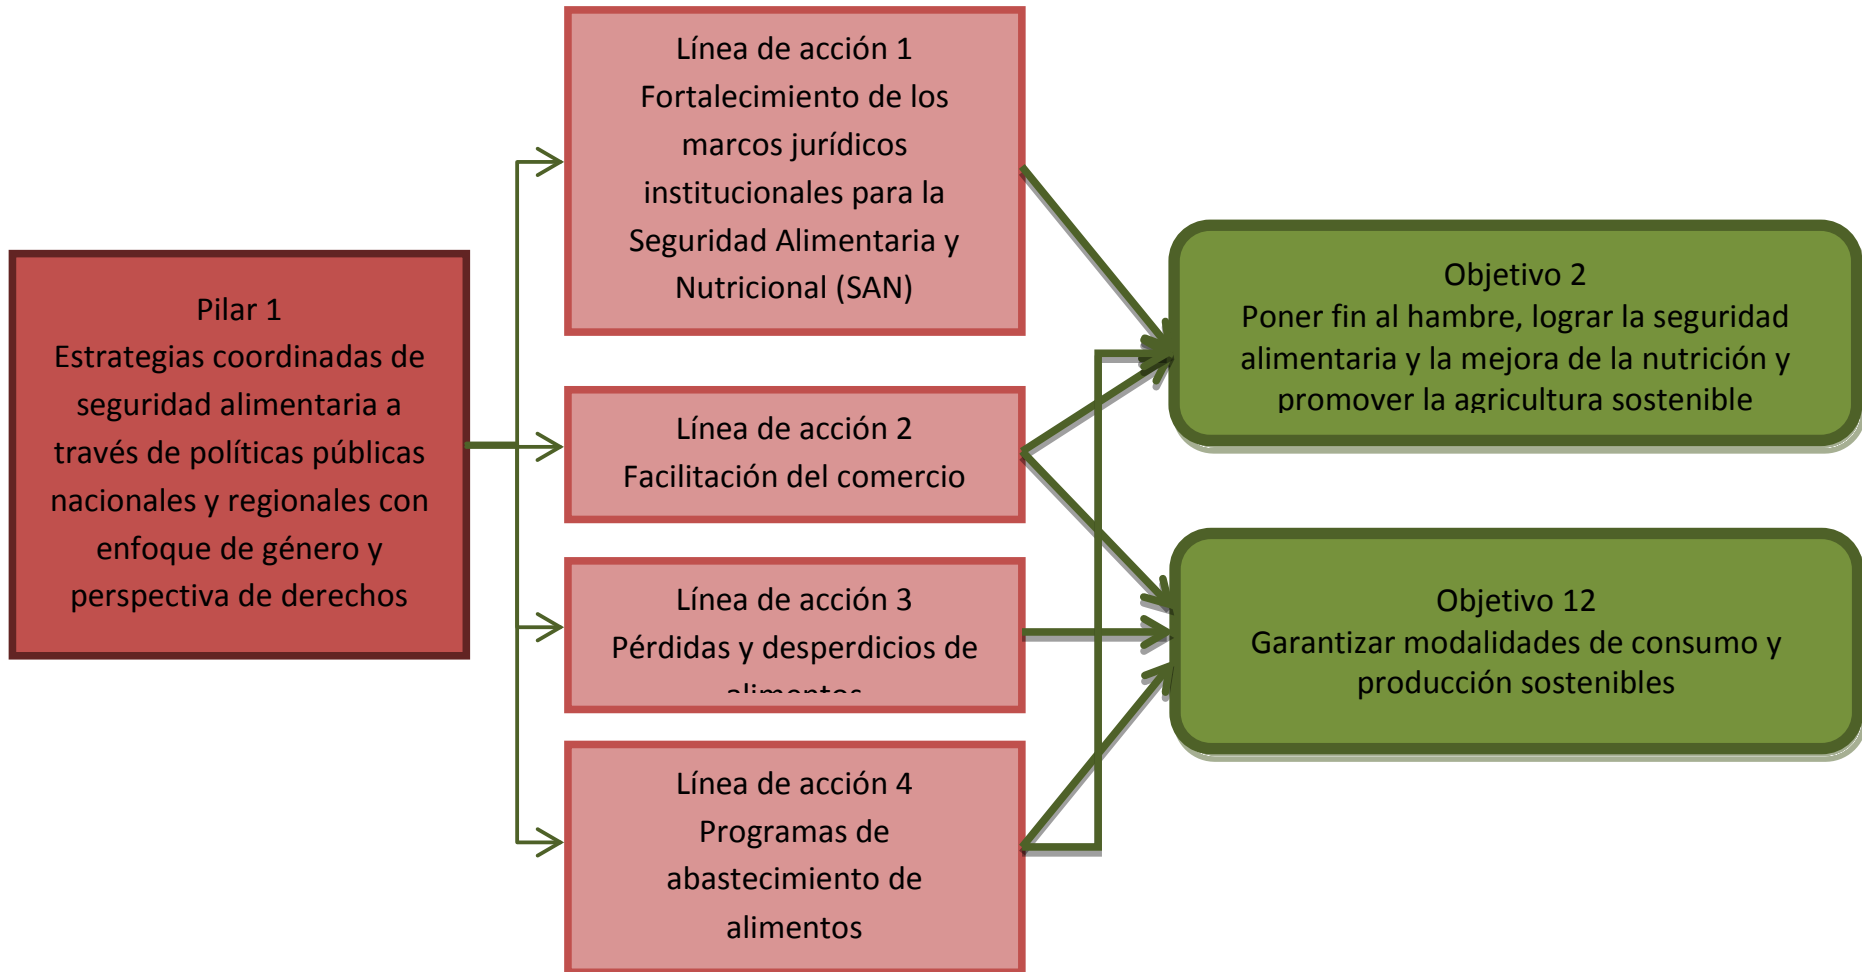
Pilar 1
Estrategias coordinadas de seguridad alimentaria a través de políticas públicas nacionales y regionales con enfoque de género y perspectiva de derechos

Línea de acción 1
Fortalecimiento de los marcos jurídicos institucionales para la Seguridad Alimentaria y Nutricional (SAN)

Línea de acción 2
Facilitación del comercio

Línea de acción 3
Pérdidas y desperdicios de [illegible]

Línea de acción 4
Programas de abastecimiento de alimentos

Objetivo 2
Poner fin al hambre, lograr la seguridad alimentaria y la mejora de la nutrición y promover la agricultura sostenible

Objetivo 12
Garantizar modalidades de consumo y producción sostenibles